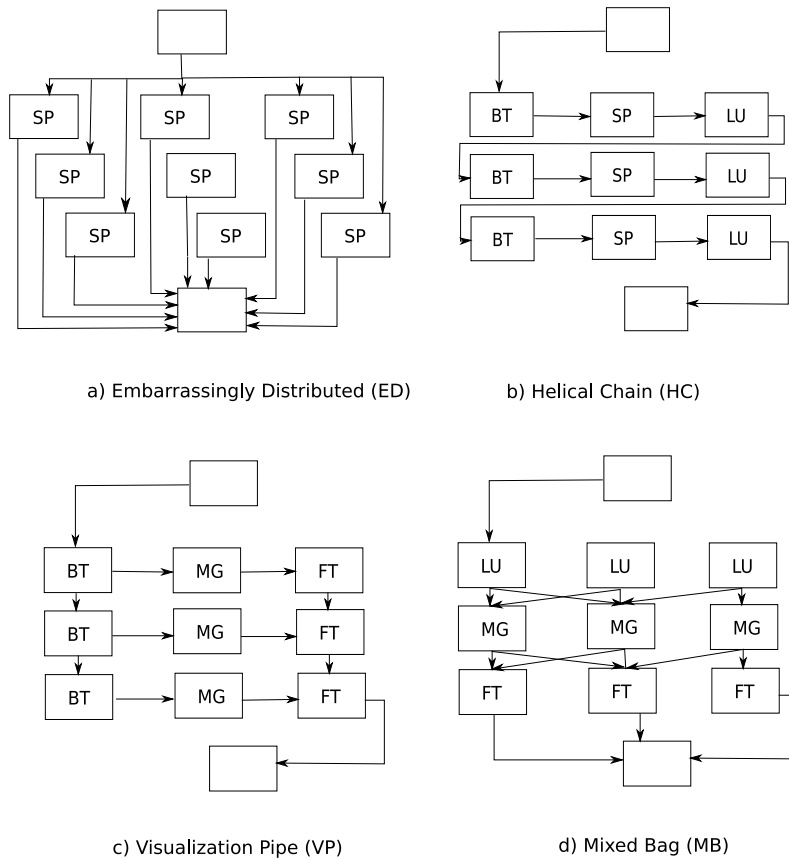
SP
SP
SP
SP
SP
SP
SP
SP
SP

a) Embarrassingly Distributed (ED)

BT
SP
LU
BT
SP
LU
BT
SP
LU

b) Helical Chain (HC)

BT
MG
FT
BT
MG
FT
BT
MG
FT

c) Visualization Pipe (VP)

LU
LU
LU
MG
MG
MG
FT
FT
FT

d) Mixed Bag (MB)